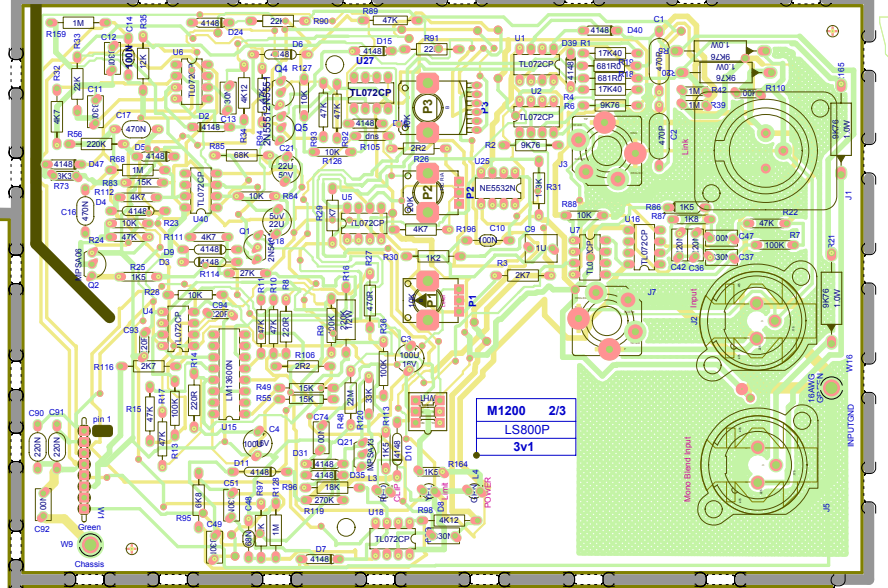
1M
R159
C12
C14
100N
R35
12K
4148
D24
22K
R90
R89
47K
4148
D15
R91
22
U27
U1
TL072CP
D39
R1
4148
D40
C1
17K40
681R0
681R0
17K40
470P
10W
R110
R165
R32
22K
C11
U6
TL072CP
C13
4K12
4148
4K12
D6
R127
Q4
2N5551
Q5
10K
47K
47K
TL072CP
P3
U2
R6
9K76
9K76
1M
1M
R42
R39
4K7
C17
470N
R56
220K
D2
4148
R34
R93
R92
R105
dns
2R2
R4
R2
9K76
J3
470P
C2
Link
9K76
1.0W
J1
4148
D47
R68
1M
15K
D5
4148
R85
68K
C21
22U
50V
10K
R126
R26
P2
U25
NE5532N
3K
R31
3K3
R73
R83
R112
4K7
C16
470N
4148
10K
R23
R24
10K
47K
U40
TL072CP
10K
R84
5uV
22U
R29
U5
TL072CP
4K7
R196
C10
00N
R88
10K
U16
R86
R87
1K5
1K8
R22
47K
MPSA06
Q2
R111
D9
D3
4K7
4148
4148
Q1
2N5401
R114
27K
R27
R30
1K2
1U
U7
TL072CP
20F
20F
00N
C47
100K
R7
C42
C36
C37
R21
R25
1K5
R18
1K5
R28
10K
R16
R3
2K7
J7
Input
J2
9K76
1.0W
C93
U4
TL072CP
C94
20F
R11
R10
R8
47K
47K
220R
R9
10K
2K0
P1
R36
470K
C8
100U
16V
R116
2K7
R14
R106
2R2
W16
R15
R17
47K
47K
220R
U15
LM13600N
R49
R55
15K
15K
22M
100K
16AWG
GREEN
INPUTGND
C90
C91
220N
220N
pin 1
C74
R48
R12
33K
C4
100U
10V
Q21
R113
D10
4148
1K5
M1200 2/3
LS800P
3v1
Mono Blend Input
J5
D11
4148
D31
4148
4148
D35
L3
R164
1K5
C92
W1
C51
R97
R128
R96
18K
270K
R119
CLIP
Limit
POWER
R95
6K8
C48
C49
R98
D8
4K12
U18
TL072CP
30K
Green
W9
Chassis
D7
4148